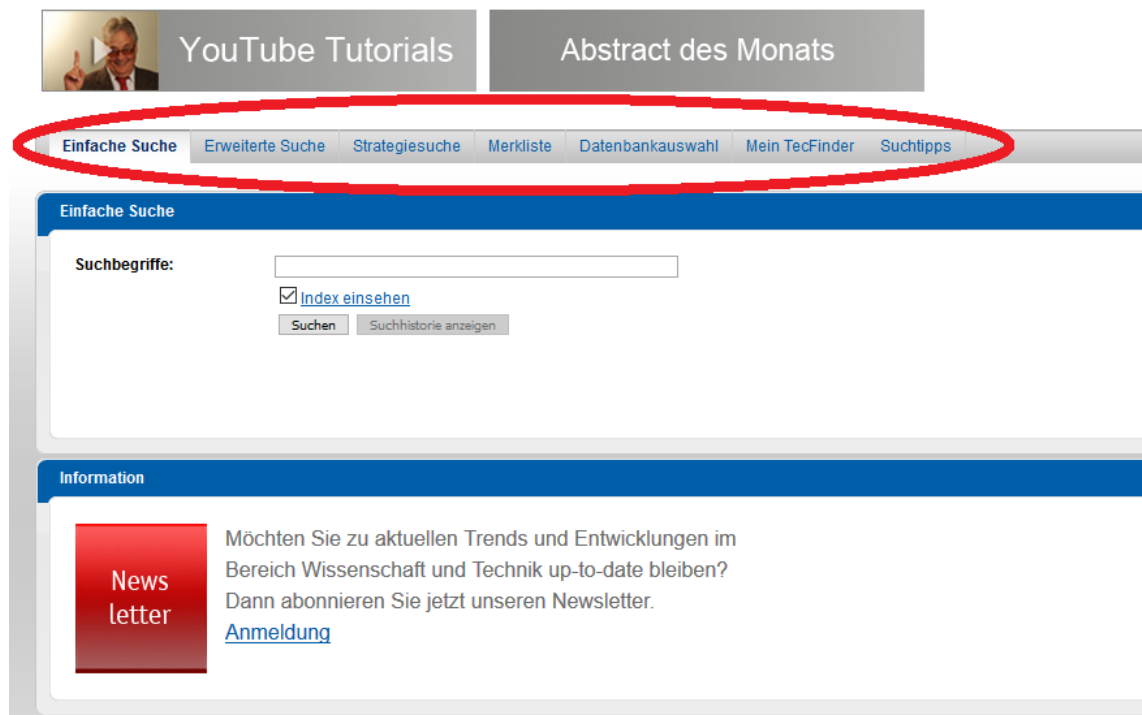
YouTube Tutorials

Abstract des Monats

Einfache Suche | Erweiterte Suche | Strategiesuche | Merkliste | Datenbankauswahl | Mein TecFinder | Suchtipps

Einfache Suche

Suchbegriffe:

Index einsehen

Suchen | Suchhistorie anzeigen

Information

News letter

Möchten Sie zu aktuellen Trends und Entwicklungen im Bereich Wissenschaft und Technik up-to-date bleiben? Dann abonnieren Sie jetzt unseren Newsletter.

Anmeldung